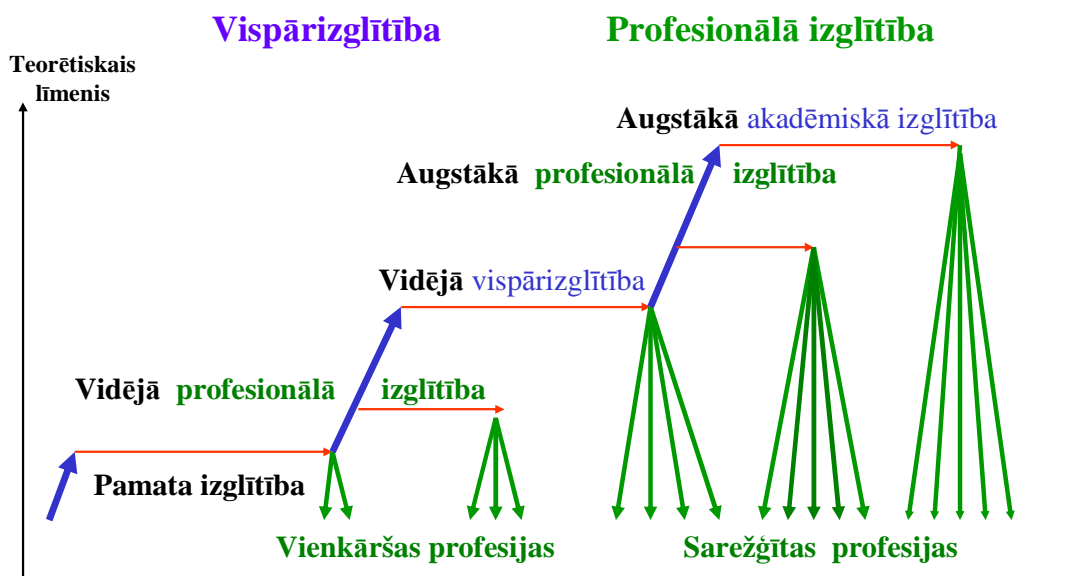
Vispārizglītība

Profesionālā izglītība

Teorētiskais līmenis

Augstākā akadēmiskā izglītība

Augstākā profesionālā izglītība

Vidējā vispārizglītība

Vidējā profesionālā izglītība

Pamata izglītība

Vienkāršas profesijas

Sarežģītas profesijas